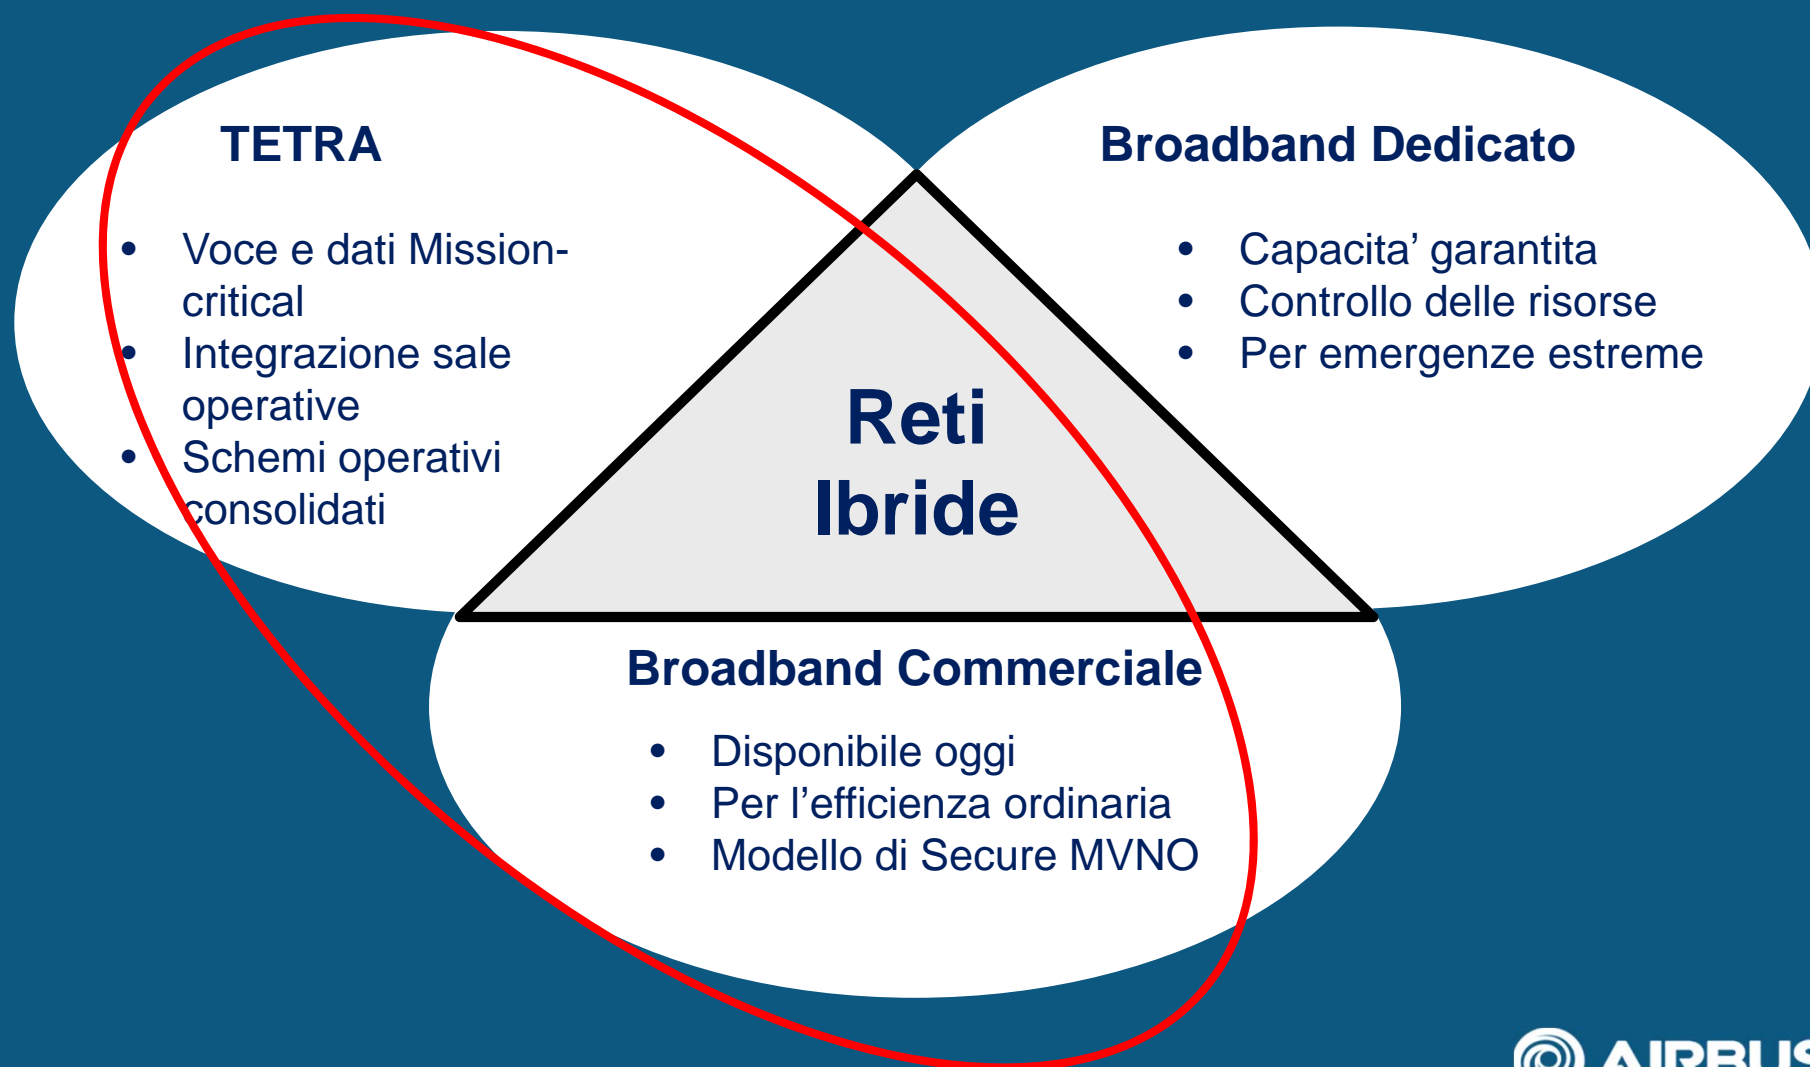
TETRA

- Voce e dati Mission-critical
- Integrazione sale operative
- Schemi operativi consolidati

Broadband Dedicato

- Capacita' garantita
- Controllo delle risorse
- Per emergenze estreme

Reti Ibride

Broadband Commerciale

- Disponibile oggi
- Per l'efficienza ordinaria
- Modello di Secure MVNO

AIRBUS